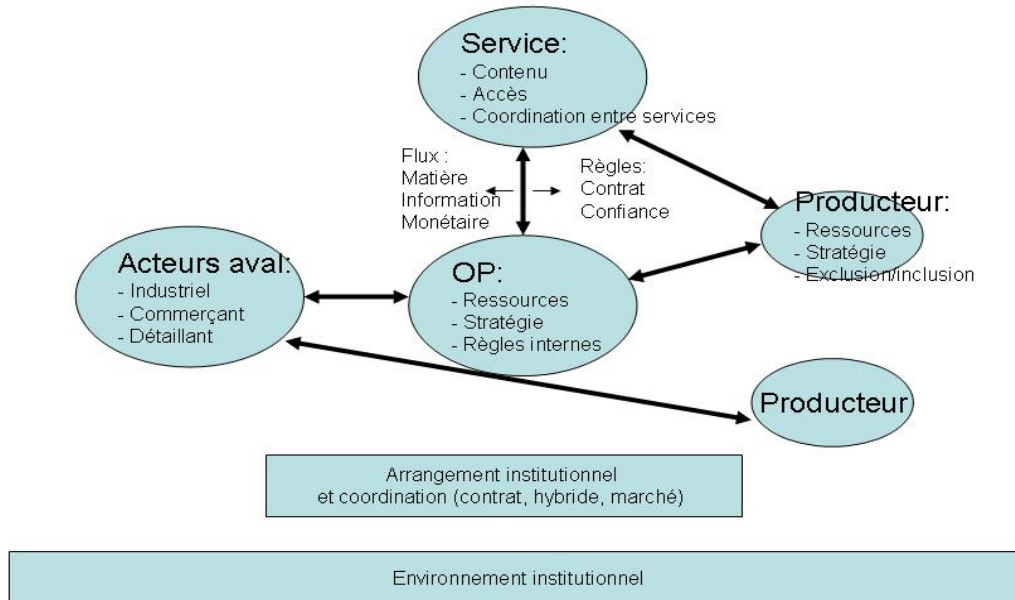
Service:
- Contenu
- Accès
- Coordination entre services

Flux :
Matière
Information
Monétaire

Règles:
Contrat
Confiance

Producteur:
- Ressources
- Stratégie
- Exclusion/inclusion

Acteurs aval:
- Industriel
- Commerçant
- Détaillant

OP:
- Ressources
- Stratégie
- Règles internes

Producteur

Arrangement institutionnel
et coordination (contrat, hybride, marché)

Environnement institutionnel